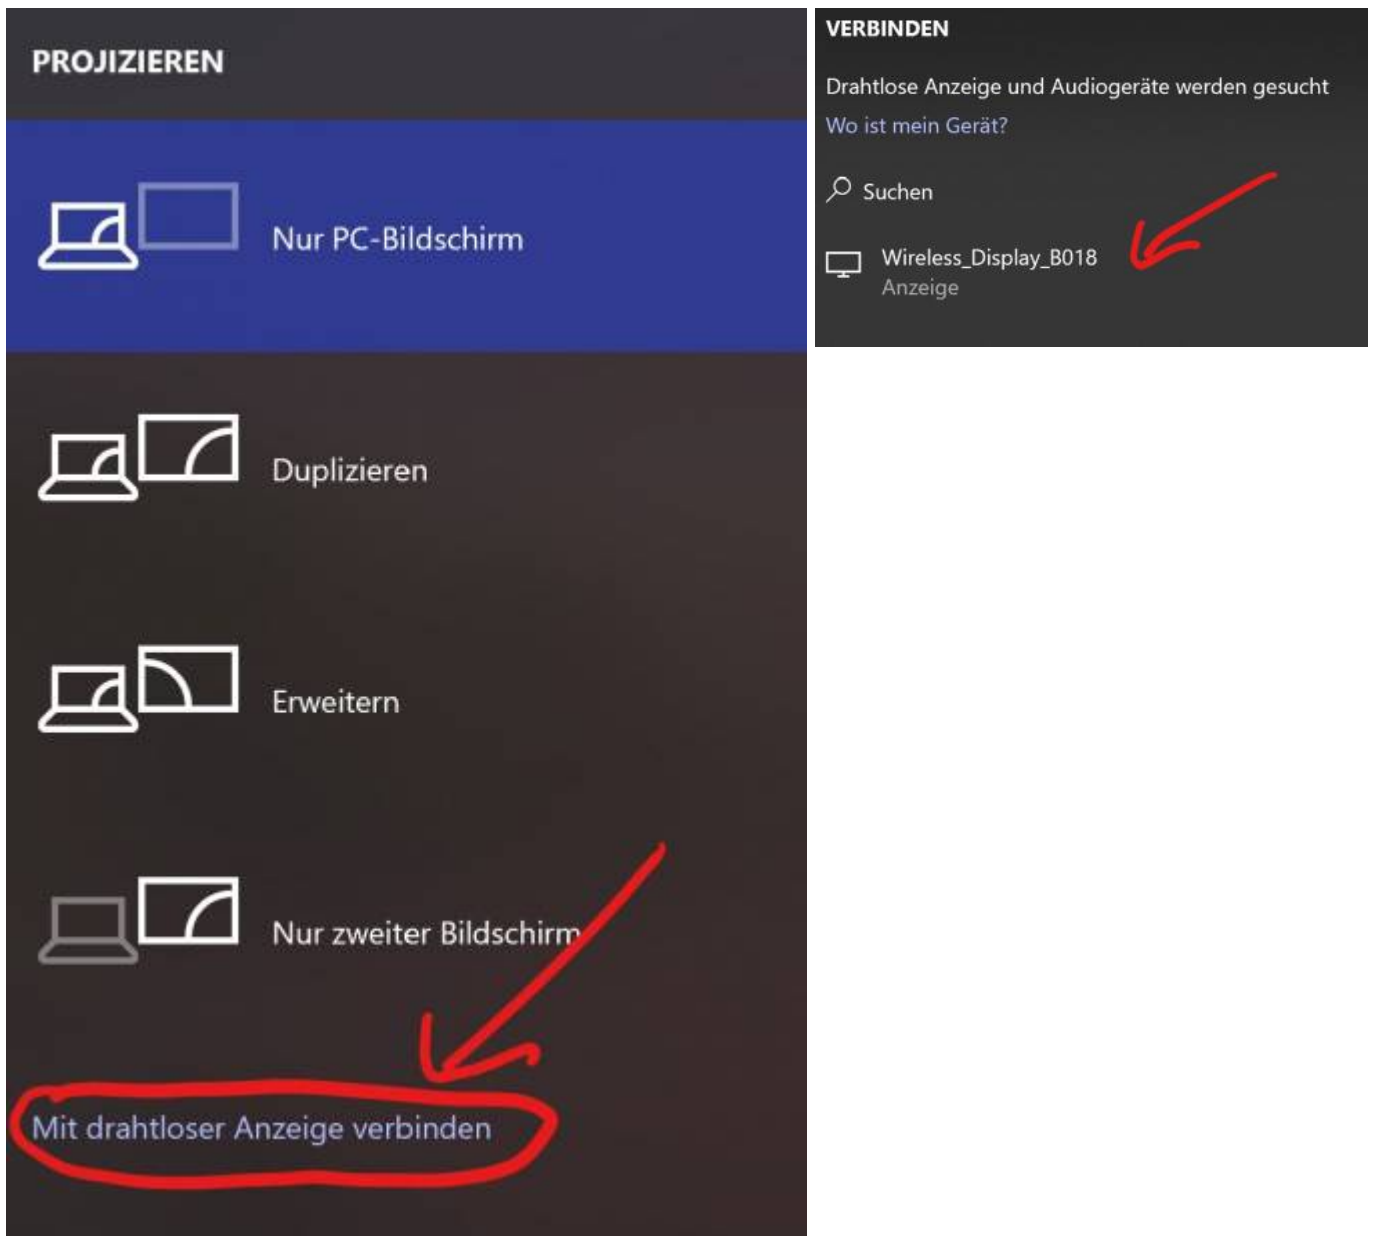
PROJIZIEREN

Nur PC-Bildschirm

Duplizieren

Erweitern

Nur zweiter Bildschirm

Mit drahtloser Anzeige verbinden

VERBINDEN

Drahtlose Anzeige und Audiogeräte werden gesucht

Wo ist mein Gerät?

Suchen

Wireless_Display_B018
Anzeige